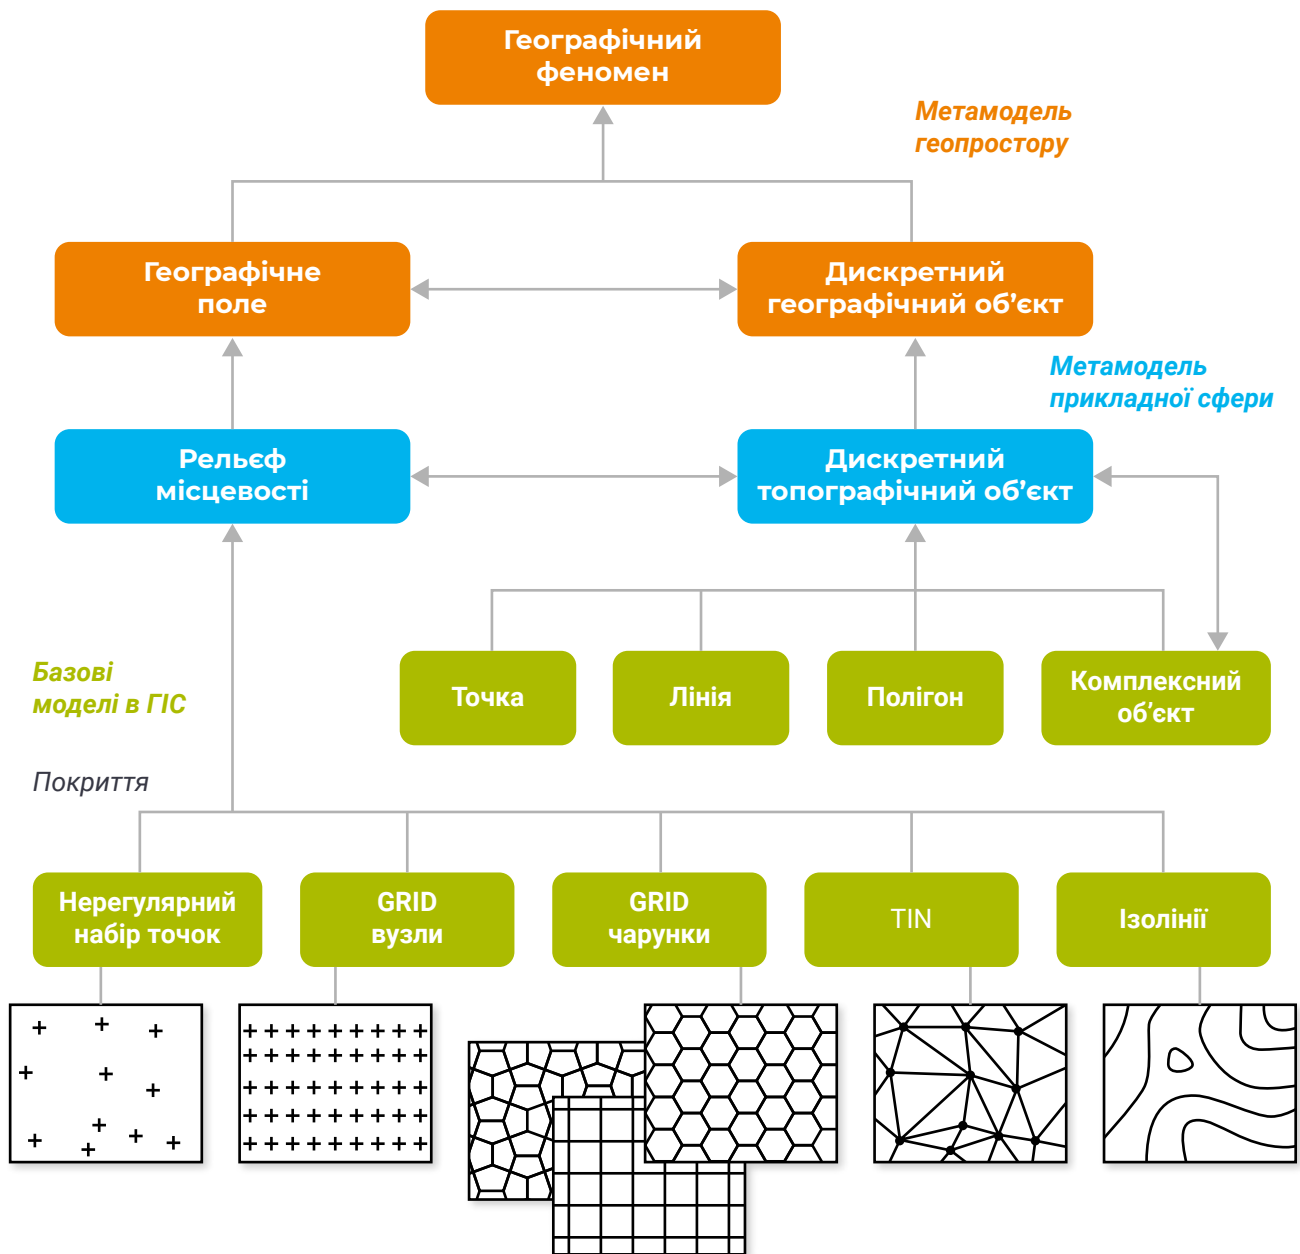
Географічний феномен

Метамодель геопростору

Географічне поле

Дискретний географічний об’єкт

Метамодель прикладної сфери

Рельєф місцевості

Дискретний топографічний об’єкт

Базові моделі в ГІС

Точка

Лінія

Полігон

Комплексний об’єкт

Покриття

Нерегулярний набір точок

GRID вузли

GRID чарунки

TIN

Ізолінії